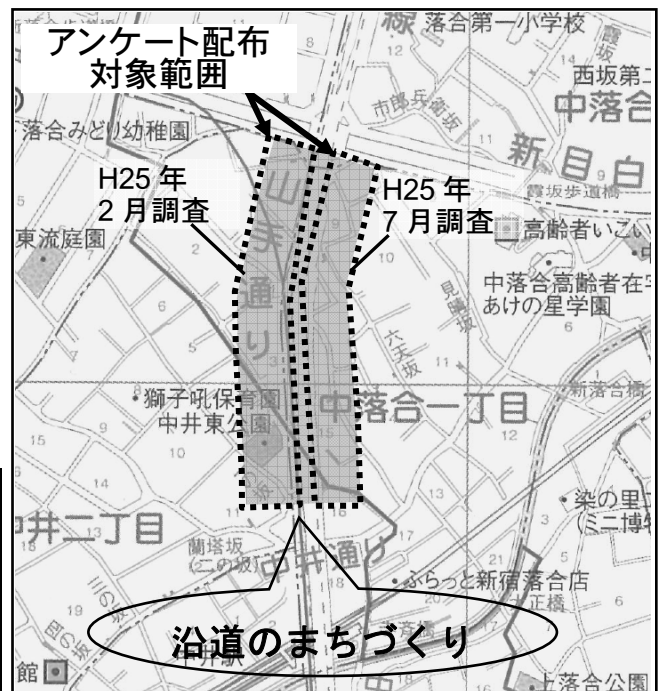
アンケート配布
対象範囲

落合第一小学校

西坂第二

中落合

落合みどり幼稚園

市郎兵衛坂

新目白

H25 年
2 月調査

H25 年
7 月調査

霞坂歩道橋

東流庭園

高齢者いこい

山手通り

中落合高齢者在宅
あけの星学園

見晴坂

六天坂

獅子吼保育園
中井東公園

中落合一丁目

新落合橋

染の里
(ミニ博物

中井二丁目

蘭塔坂
(二の坂)

中井通り

ふらっと新宿落合店

正橋

沿道のまちづくり

中井駅

四の坂

三の坂

館

上落合公園